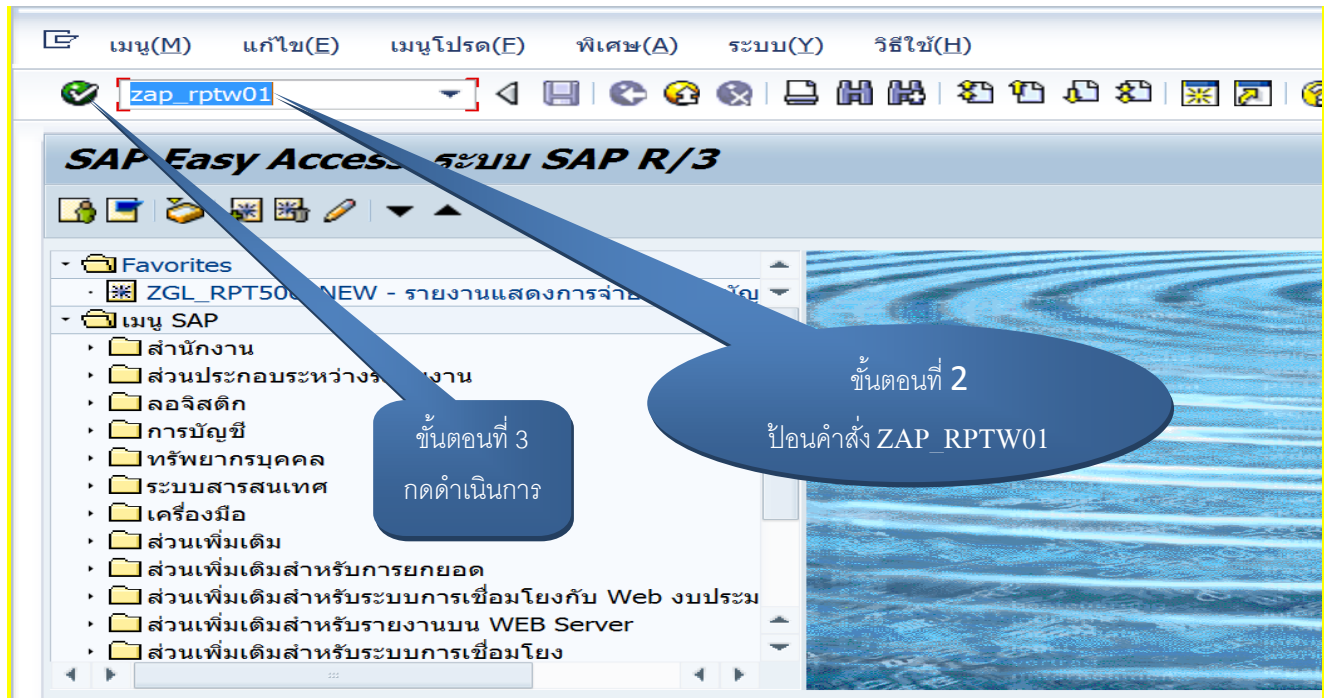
เมนู(M) แก้ไข(E) เมนูโปรด(F) พิเศษ(A) ระบบ(Y) วิธีใช้(H)

zap_rptw01

SAP Easy Access ระบบ SAP R/3

Favorites
ZGL_RPT50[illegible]NEW - รายงานแสดงการจ่าย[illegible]บัญ
เมนู SAP
สำนักงาน
ส่วนประกอบระหว่าง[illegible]งาน
ลอจิสติก
การบัญชี
ทรัพยากรบุคคล
ระบบสารสนเทศ
เครื่องมือ
ส่วนเพิ่มเติม
ส่วนเพิ่มเติมสำหรับการยกยอด
ส่วนเพิ่มเติมสำหรับระบบการเชื่อมโยงกับ Web งบประม
ส่วนเพิ่มเติมสำหรับรายงานบน WEB Server
ส่วนเพิ่มเติมสำหรับระบบการเชื่อมโยง

ขั้นตอนที่ 2
ป้อนคำสั่ง ZAP_RPTW01

ขั้นตอนที่ 3
กดดำเนินการ